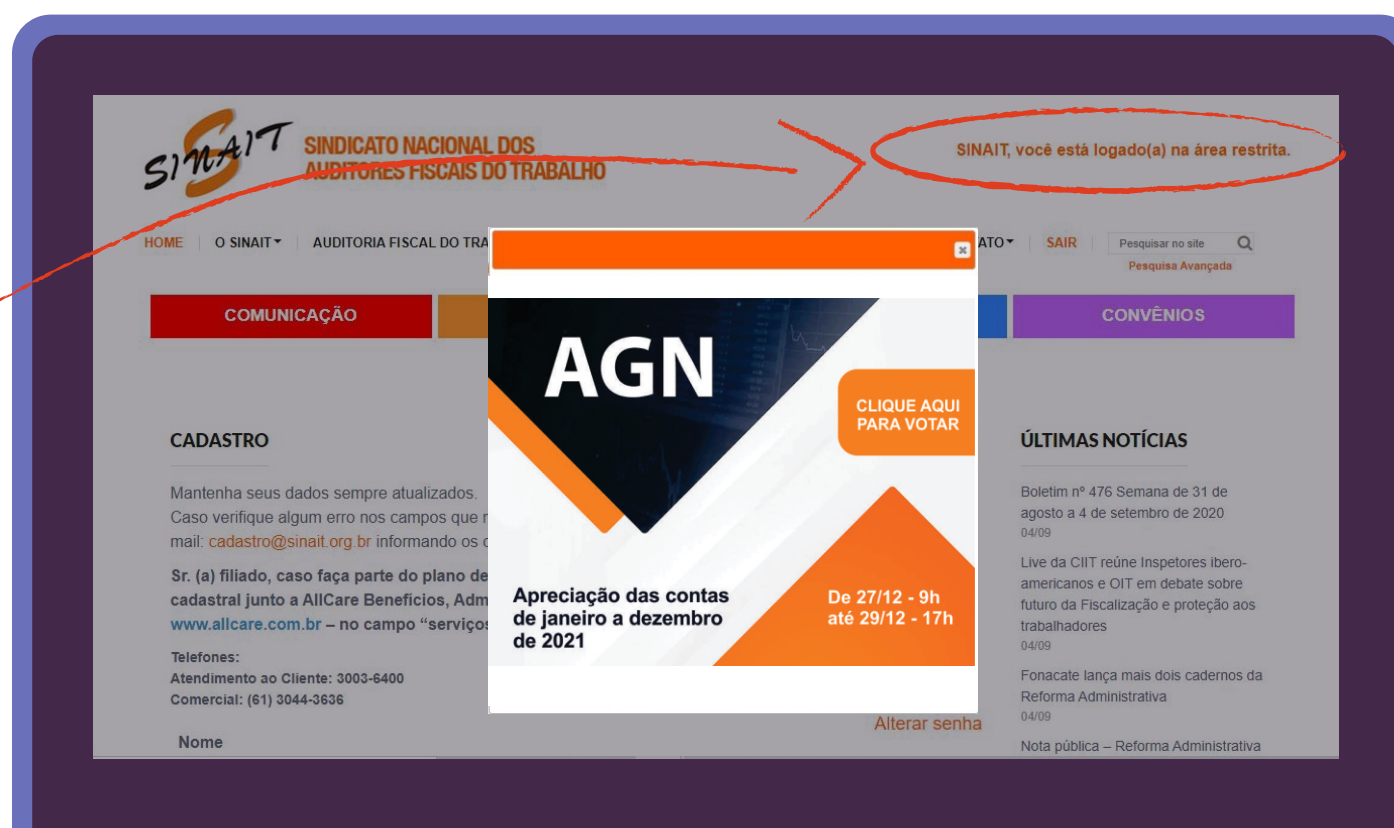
SINAIT SINDICATO NACIONAL DOS AUDITORES FISCAIS DO TRABALHO

SINAIT, você está logado(a) na área restrita.

HOME | O SINAIT | AUDITORIA FISCAL DO TRA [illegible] ATO | SAIR | Pesquisar no site

Pesquisa Avançada

COMUNICAÇÃO

CONVÊNIOS

×

AGN

CLIQUE AQUI PARA VOTAR

Apreciação das contas de janeiro a dezembro de 2021

De 27/12 - 9h até 29/12 - 17h

CADASTRO

Mantenha seus dados sempre atualizados. Caso verifique algum erro nos campos que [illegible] mail: cadastro@sinait.org.br informando os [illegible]

Sr. (a) filiado, caso faça parte do plano de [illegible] cadastral junto a AllCare Benefícios, Adm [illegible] www.allcare.com.br – no campo "serviços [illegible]

Telefones:
Atendimento ao Cliente: 3003-6400
Comercial: (61) 3044-3636

Nome

Alterar senha

ÚLTIMAS NOTÍCIAS

Boletim nº 476 Semana de 31 de agosto a 4 de setembro de 2020
04/09

Live da CIIT reúne Inspetores ibero-americanos e OIT em debate sobre futuro da Fiscalização e proteção aos trabalhadores
04/09

Fonacate lança mais dois cadernos da Reforma Administrativa
04/09

Nota pública – Reforma Administrativa